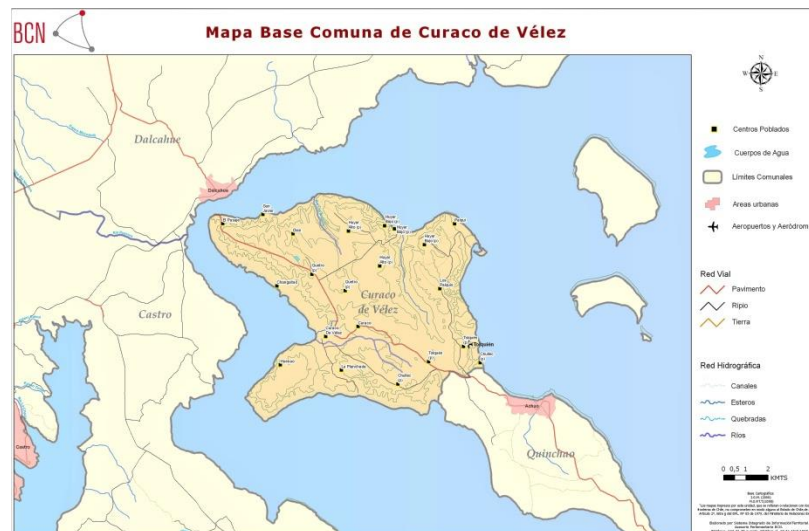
BCN

Mapa Base Comuna de Curaco de Vélez

N
O E
S

Centros Poblados
Cuerpos de Agua
Límites Comunales
Areas urbanas
Aeropuertos y Aeródrom

Red Vial
Pavimento
Ripio
Tierra

Red Hidrográfica
Canales
Esteros
Quebradas
Ríos

0 0,5 1 2
KMTS

Dalcahue
Dalcahue
Castro
Castro
Curaco de Vélez
Quinchao
Achao
Tolquién
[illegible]